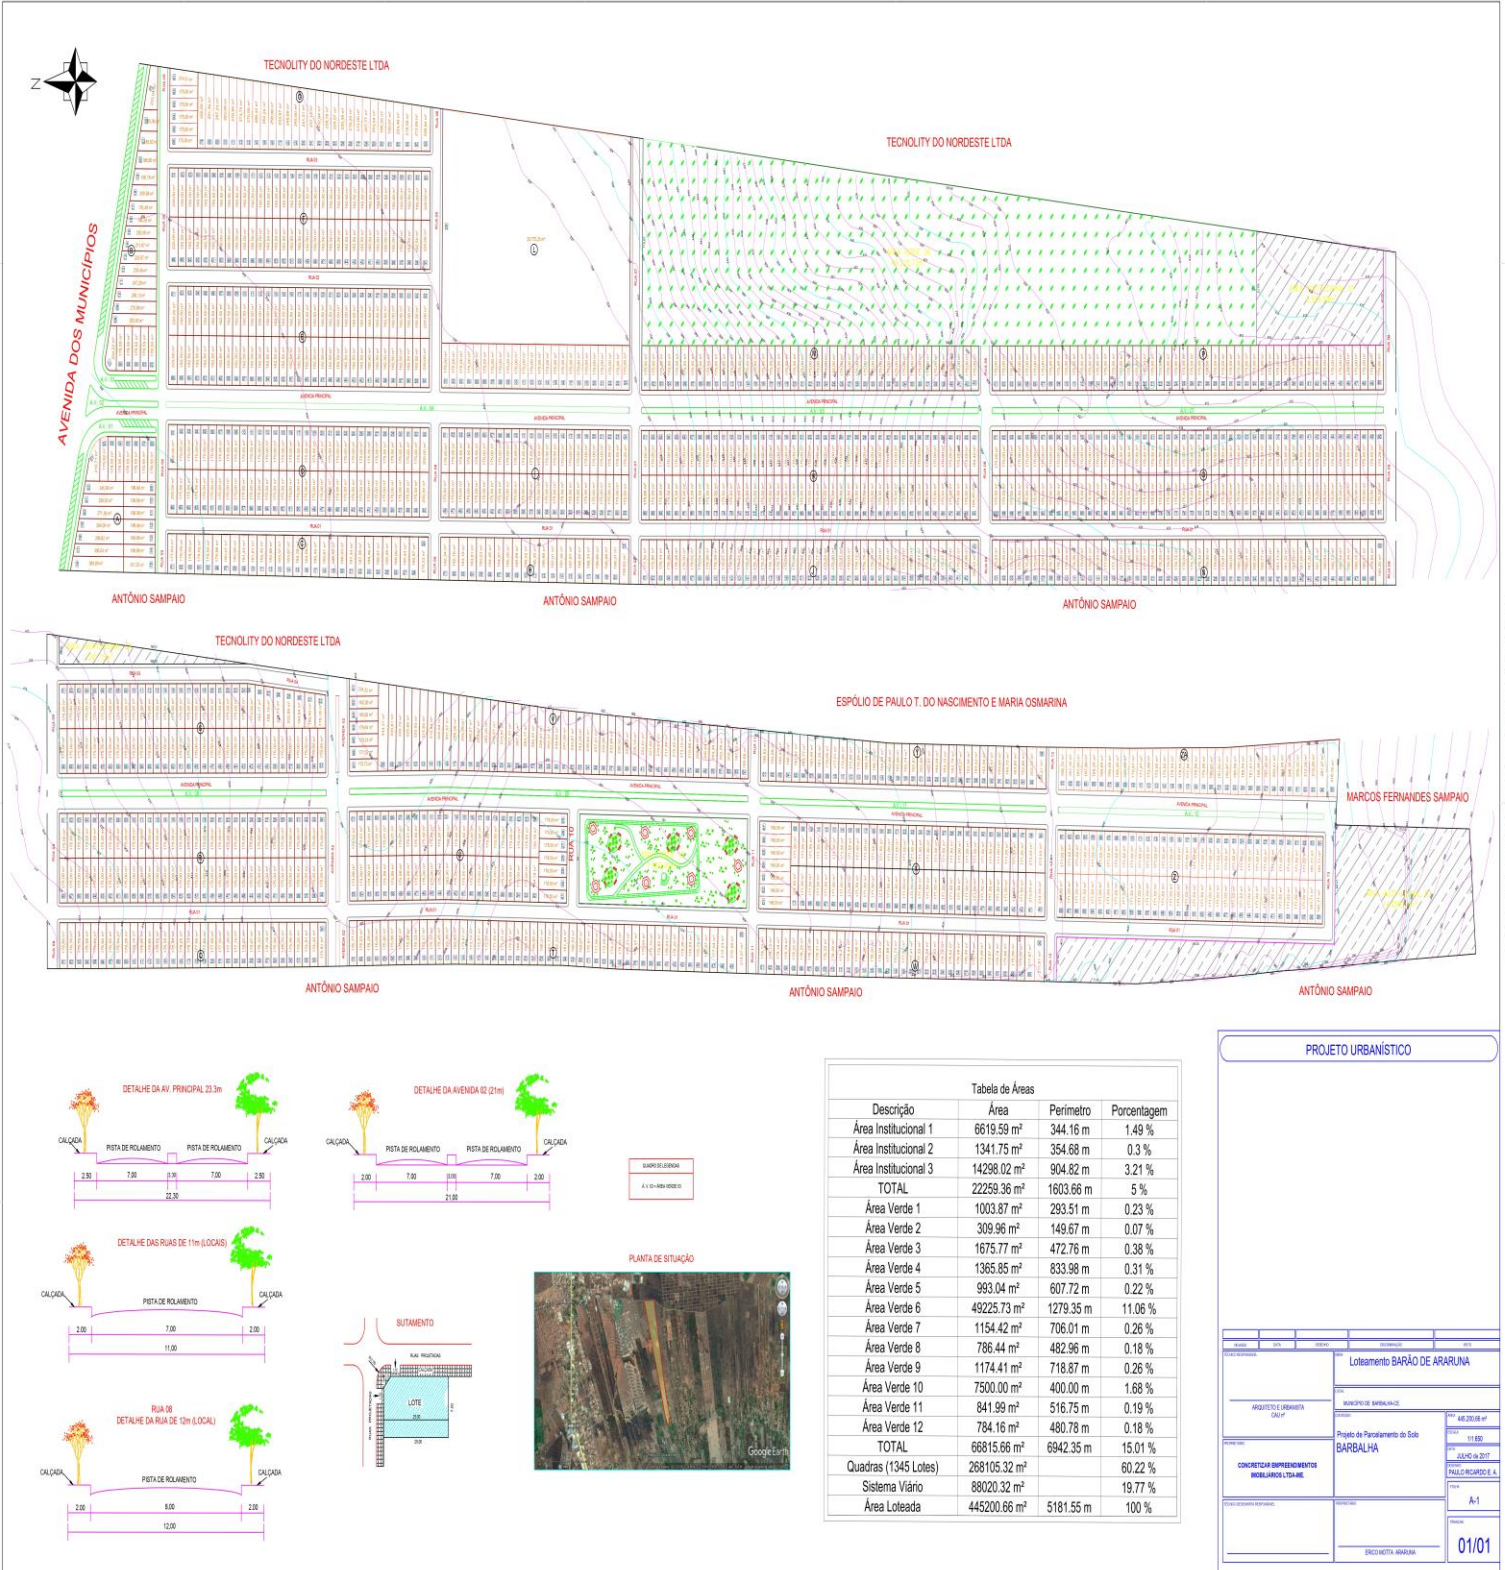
TECNOLITY DO NORDESTE LTDA

TECNOLITY DO NORDESTE LTDA

AVENIDA DOS MUNICÍPIOS

ANTÔNIO SAMPAIO

ANTÔNIO SAMPAIO

ANTÔNIO SAMPAIO

TECNOLITY DO NORDESTE LTDA

ESPÓLIO DE PAULO T. DO NASCIMENTO E MARIA OSMARINA

MARCOS FERNANDES SAMPAIO

ANTÔNIO SAMPAIO

ANTÔNIO SAMPAIO

ANTÔNIO SAMPAIO

DETALHE DA AV. PRINCIPAL 23.3m

CALÇADA PISTA DE ROLAMENTO PISTA DE ROLAMENTO CALÇADA

2.50 7.00 7.00 2.50

22.30

DETALHE DA AVENIDA 02 (21m)

CALÇADA PISTA DE ROLAMENTO PISTA DE ROLAMENTO CALÇADA

2.00 7.00 7.00 2.00

21.00

DETALHE DAS RUAS DE 11m (LOCAIS)

CALÇADA PISTA DE ROLAMENTO CALÇADA

2.00 7.00 2.00

11.00

RUA 08
DETALHE DA RUA DE 12m (LOCAL)

CALÇADA PISTA DE ROLAMENTO CALÇADA

2.00 8.00 2.00

12.00

SUTAMENTO

LOTE

PLANTA DE SITUAÇÃO

Google Earth

Tabela de Áreas

| Descrição | Área | Perímetro | Porcentagem |
|---|---|---|---|
| Área Institucional 1 | 6619.59 m² | 344.16 m | 1.49 % |
| Área Institucional 2 | 1341.75 m² | 354.68 m | 0.3 % |
| Área Institucional 3 | 14298.02 m² | 904.82 m | 3.21 % |
| TOTAL | 22259.36 m² | 1603.66 m | 5 % |
| Área Verde 1 | 1003.87 m² | 293.51 m | 0.23 % |
| Área Verde 2 | 309.96 m² | 149.67 m | 0.07 % |
| Área Verde 3 | 1675.77 m² | 472.76 m | 0.38 % |
| Área Verde 4 | 1365.85 m² | 833.98 m | 0.31 % |
| Área Verde 5 | 993.04 m² | 607.72 m | 0.22 % |
| Área Verde 6 | 49225.73 m² | 1279.35 m | 11.06 % |
| Área Verde 7 | 1154.42 m² | 706.01 m | 0.26 % |
| Área Verde 8 | 786.44 m² | 482.96 m | 0.18 % |
| Área Verde 9 | 1174.41 m² | 718.87 m | 0.26 % |
| Área Verde 10 | 7500.00 m² | 400.00 m | 1.68 % |
| Área Verde 11 | 841.99 m² | 516.75 m | 0.19 % |
| Área Verde 12 | 784.16 m² | 480.78 m | 0.18 % |
| TOTAL | 66815.66 m² | 6942.35 m | 15.01 % |
| Quadras (1345 Lotes) | 268105.32 m² | | 60.22 % |
| Sistema Viário | 88020.32 m² | | 19.77 % |
| Área Loteada | 445200.66 m² | 5181.55 m | 100 % |

PROJETO URBANÍSTICO

Loteamento BARÃO DE ARARUNA

Projeto de Parcelamento do Solo
BARBALHA

CONCRETIZAR EMPREENDIMENTOS IMOBILIÁRIOS LTDA-ME

445.200,66 m²

1:1.650

JULHO de 2017

PAULO RICARDO E. A.

A-1

01/01